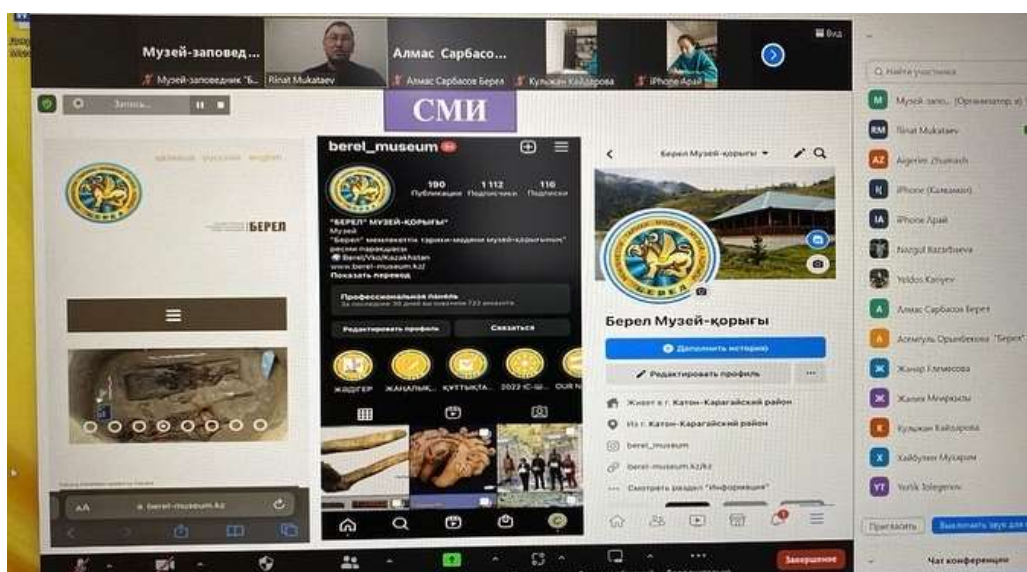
Музей-заповед...
Музей-заповедник "Б...
Rinat Mukataev
Алмас Сарбасо...
Алмас Сарбасов Берел
Кульжан Кайдарова
iPhone Арай
Вид

Запись...

СМИ

қазақша русский english

БЕРЕЛ

berel_museum

190 Публикации
1 112 Подписчики
116 Подписки

"БЕРЕЛ" МУЗЕЙ-ҚОРЫҒЫ"
Музей
"Берел" мемлекеттік тарихи-мәдени музей-қорығының" ресми парақшасы
Berel/Vko/Kazakhstan
www.berel-museum.kz/
Показать перевод

Профессиональная панель
За последние 30 дней вы охватили 723 аккаунта

Редактировать профиль
Связаться

ЖӘДІГЕР ЖАҢАЛЫҚ... ҚҰТТЫҚТА... 2022 ІС-Ш... OUR N

Берел Музей-қорығы

Берел Музей-қорығы
Дополнить историю
Редактировать профиль
Живет в г. Катон-Карагайский район
Из г. Катон-Карагайский район
berel_museum
berel-museum.kz/kz
Смотреть раздел "Информация"

aA berel-museum.kz

Найти участника
Музей-запо... (Организатор, я)
Rinat Mukataev
Aigerim Zhumash
iPhone (Калжан)
iPhone Арай
Nazgul Bazarbaeva
Yeldos Kanyev
Алмас Сарбасов Берел
Асемгуль Орынбекова "Берел"
Жанар Клемесова
Жанна Мендешова
Кульжан Кайдарова
Хайбулин Музарим
Yerlik Tolegenov

Пригласить
Выключить звук для всех

Завершение
Чат конференции